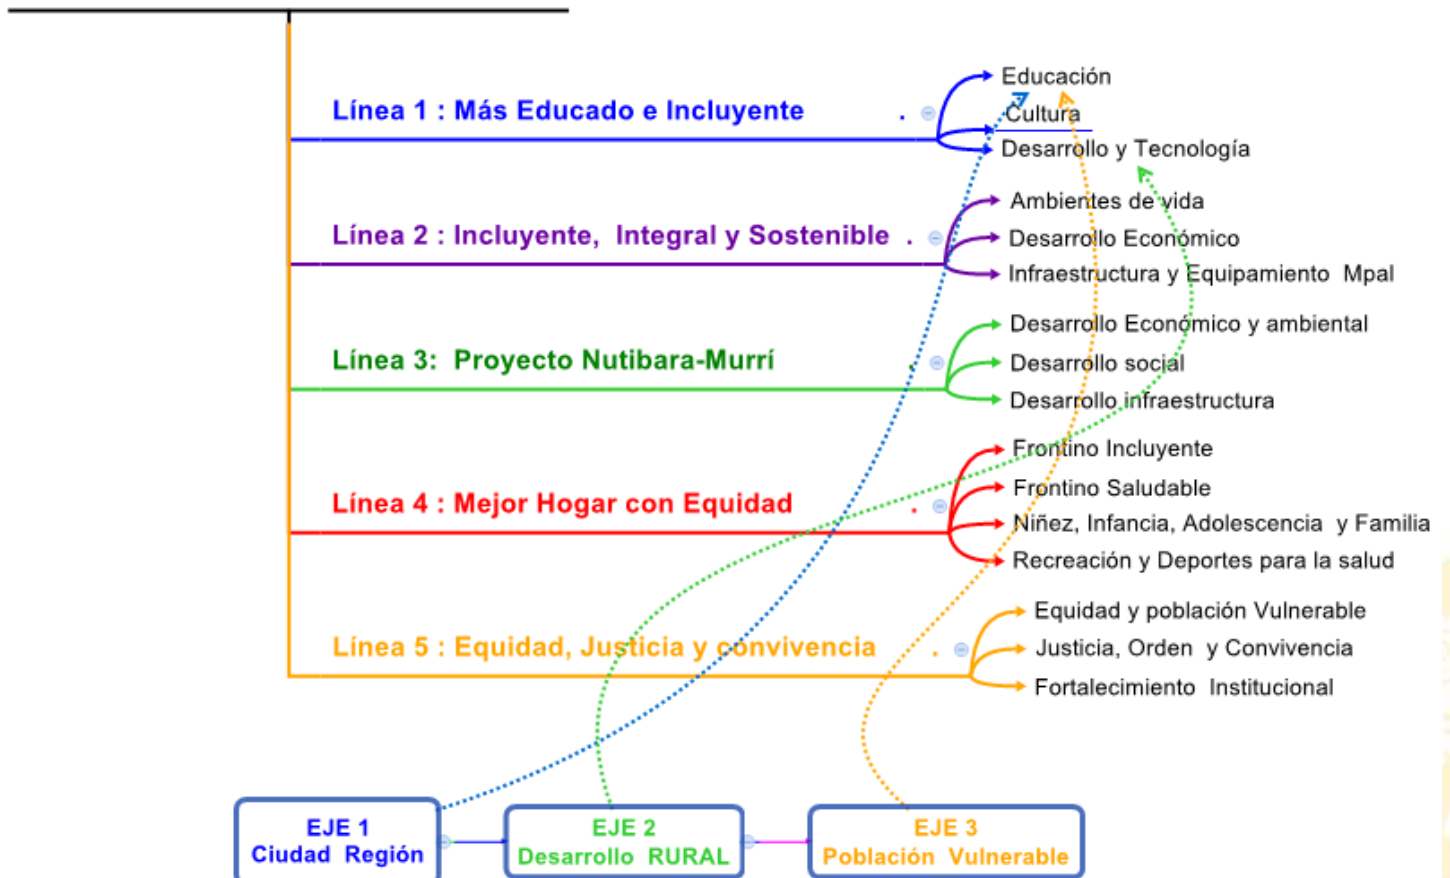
Línea 1 : Más Educado e Incluyente .

Educación
Cultura
Desarrollo y Tecnología

Línea 2 : Incluyente, Integral y Sostenible .

Ambientes de vida
Desarrollo Económico
Infraestructura y Equipamiento Mpal

Línea 3: Proyecto Nutibara-Murrí

Desarrollo Económico y ambiental
Desarrollo social
Desarrollo infraestructura

Línea 4 : Mejor Hogar con Equidad .

Frontino Incluyente
Frontino Saludable
Niñez, Infancia, Adolescencia y Familia
Recreación y Deportes para la salud

Línea 5 : Equidad, Justicia y convivencia .

Equidad y población Vulnerable
Justicia, Orden y Convivencia
Fortalecimiento Institucional

EJE 1
Ciudad Región

EJE 2
Desarrollo RURAL

EJE 3
Población Vulnerable